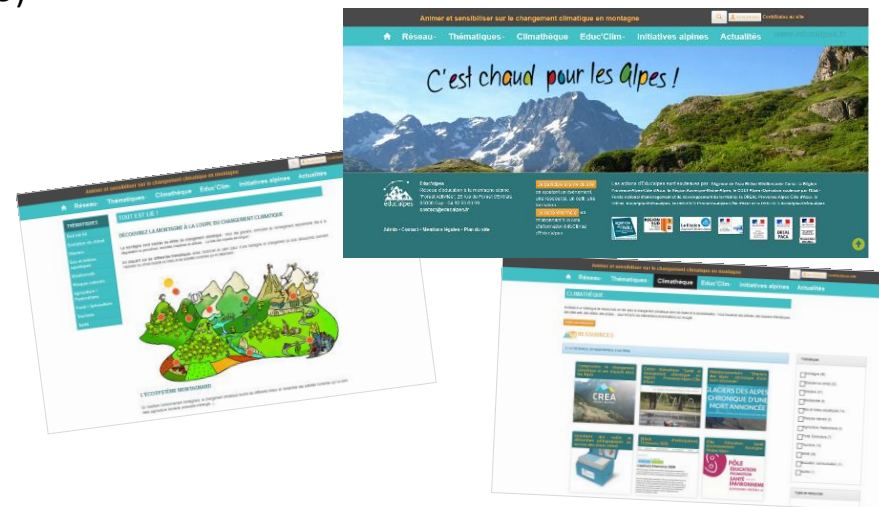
Animer et sensibiliser sur le changement climatique en montagne

Réseau · Thématiques · Climathèque · Educ'Clim · Initiatives alpines · Actualités

C'est chaud pour les Alpes !

Éducalpes

Admin · Contact · Mentions légales · Plan du site

Animer et sensibiliser sur le changement climatique en montagne

Réseau · Thématiques · Climathèque · Educ'Clim · Initiatives alpines · Actualités

TOUT EST LIÉ !

DÉCOUVREZ LA MONTAGNE À LA LOUPE DU CHANGEMENT CLIMATIQUE

THÉMATIQUES

L'ÉCOSYSTÈME MONTAGNARD

Animer et sensibiliser sur le changement climatique en montagne

Réseau · Thématiques · Climathèque · Educ'Clim · Initiatives alpines · Actualités

CLIMATHÈQUE

RESSOURCES

CREA

GLACIERS DES ALPES CHRONIQUE D'UNE MORT ANNONCÉE

PÔLE ÉDUCATION PROMOTION SANTÉ ENVIRONNEMENT

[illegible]